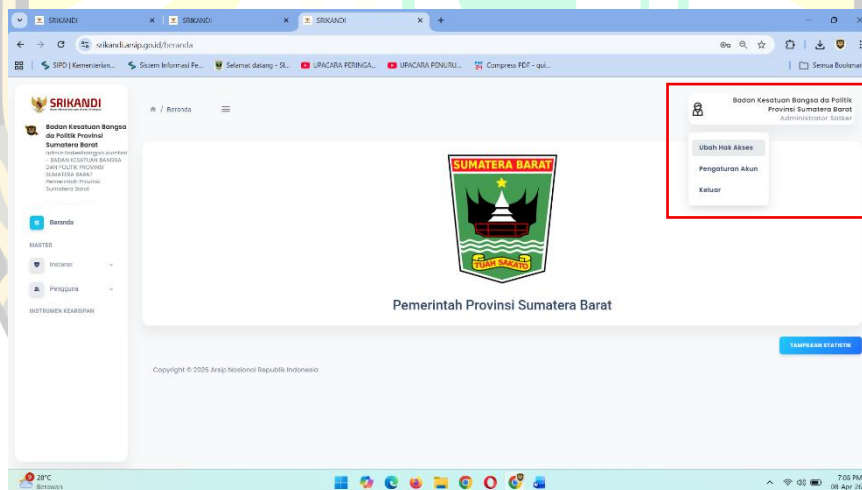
SRIKANDI × SRIKANDI × SRIKANDI × +

srikandi.arsip.go.id/beranda

SIPD | Kementerian... Sistem Informasi Pe... Selamat datang - SI... UPACARA PERINGA... UPACARA PENURU... Compress PDF - qui... Semua Bookmark

SRIKANDI

Badan Kesatuan Bangsa da Politik Provinsi Sumatera Barat
admin.kesbangpol.sumbar - BADAN KESATUAN BANGSA DAN POLITIK PROVINSI SUMATERA BARAT Pemerintah Provinsi Sumatera Barat

Beranda

MASTER

Instansi

Pengguna

INSTRUMEN KEARSIPAN

/ Beranda

Badan Kesatuan Bangsa da Politik Provinsi Sumatera Barat
Administrator Satker

Ubah Hak Akses

Pengaturan Akun

Keluar

SUMATERA BARAT

TUAH SAKATO

Pemerintah Provinsi Sumatera Barat

TAMPILKAN STATISTIK

Copyright © 2025 Arsip Nasional Republik Indonesia

28°C
Berawan

7:08 PM
08 Apr 26